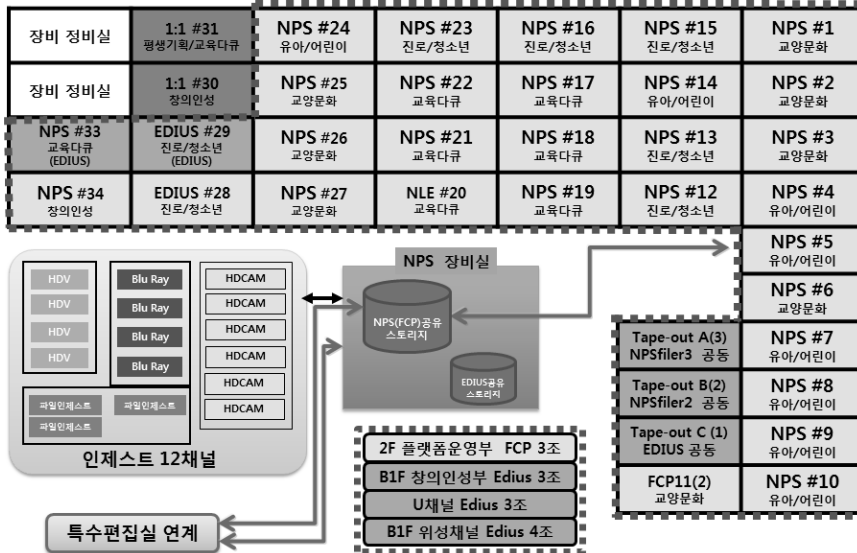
| 장비 정비실 | 1:1 #31 평생기획/교육다큐 | NPS #24 유아/어린이 | NPS #23 진로/청소년 | NPS #16 진로/청소년 | NPS #15 진로/청소년 | NPS #1 교양문화 |
|---|---|---|---|---|---|---|
| 장비 정비실 | 1:1 #30 창의인성 | NPS #25 교양문화 | NPS #22 교육다큐 | NPS #17 교육다큐 | NPS #14 유아/어린이 | NPS #2 교양문화 |
| NPS #33 교육다큐 (EDIUS) | EDIUS #29 진로/청소년 (EDIUS) | NPS #26 교양문화 | NPS #21 교육다큐 | NPS #18 교육다큐 | NPS #13 진로/청소년 | NPS #3 교양문화 |
| NPS #34 창의인성 | EDIUS #28 진로/청소년 | NPS #27 교양문화 | NLE #20 교육다큐 | NPS #19 교육다큐 | NPS #12 진로/청소년 | NPS #4 유아/어린이 |

NPS #5 유아/어린이
NPS #6 교양문화

HDV
HDV
HDV
HDV
Blu Ray
Blu Ray
Blu Ray
Blu Ray
HDCAM
HDCAM
HDCAM
HDCAM
HDCAM
파일인제스트
파일인제스트
파일인제스트
인제스트 12채널

NPS 장비실
NPS(FCP)공유 스토리지
EDIUS공유 스토리지

| Tape-out A(3) NPSfiler3 공동 | NPS #7 유아/어린이 |
|---|---|
| Tape-out B(2) NPSfiler2 공동 | NPS #8 유아/어린이 |
| Tape-out C (1) EDIUS 공동 | NPS #9 유아/어린이 |
| FCP11(2) 교양문화 | NPS #10 유아/어린이 |

2F 플랫폼운영부 FCP 3조
B1F 창의인성부 Edius 3조
U채널 Edius 3조
B1F 위성채널 Edius 4조

특수편집실 연계